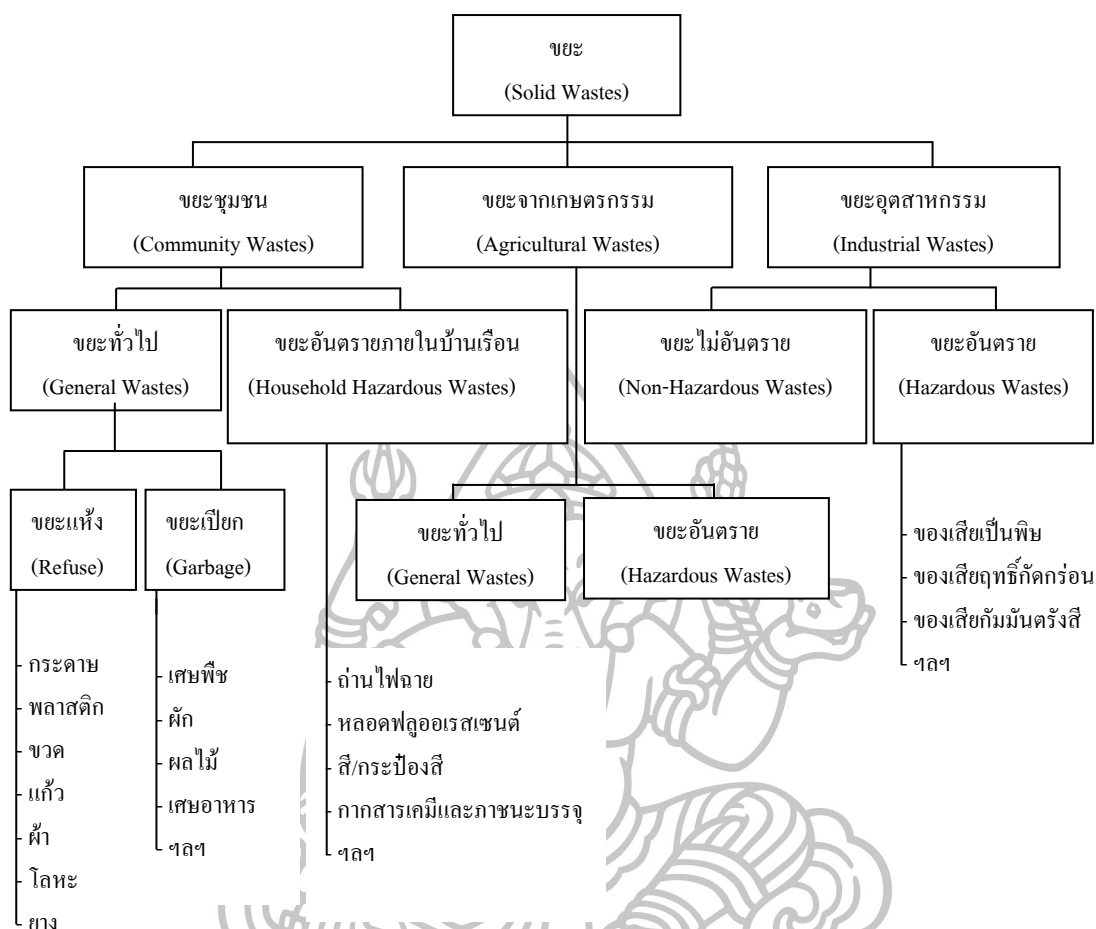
ขยะ
(Solid Wastes)

ขยะชุมชน
(Community Wastes)

ขยะจากเกษตรกรรม
(Agricultural Wastes)

ขยะอุตสาหกรรม
(Industrial Wastes)

ขยะทั่วไป
(General Wastes)

ขยะอันตรายภายในบ้านเรือน
(Household Hazardous Wastes)

ขยะไม่อันตราย
(Non-Hazardous Wastes)

ขยะอันตราย
(Hazardous Wastes)

ขยะแห้ง
(Refuse)

ขยะเปียก
(Garbage)

ขยะทั่วไป
(General Wastes)

ขยะอันตราย
(Hazardous Wastes)

ของเสียเป็นพิษ
ของเสียฤทธิ์กัดกร่อน
ของเสียกัมมันตรังสี
ฯลฯ

กระดาษ
พลาสติก
ขวด
แก้ว
ผ้า
โลหะ
ยาง

เศษพืช
ผัก
ผลไม้
เศษอาหาร
ฯลฯ

ถ่านไฟฉาย
หลอดฟลูออเรสเซนต์
สี/กระป๋องสี
กากสารเคมีและภาชนะบรรจุ
ฯลฯ